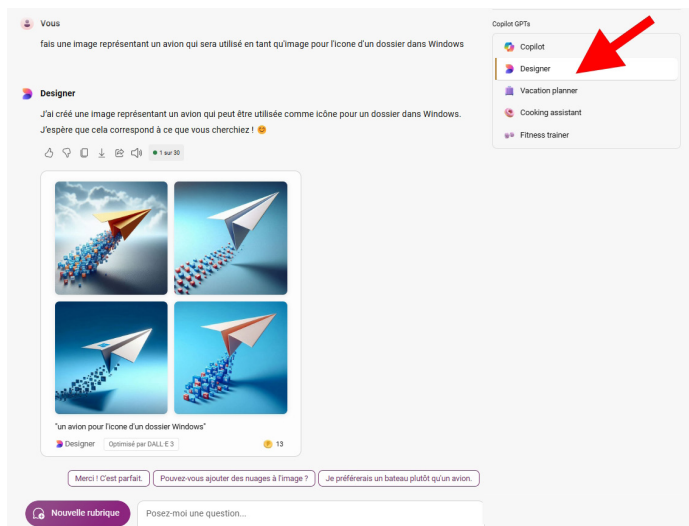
Vous

fais une image représentant un avion qui sera utilisé en tant qu'image pour l'icone d'un dossier dans Windows

Designer

J'ai créé une image représentant un avion qui peut être utilisée comme icône pour un dossier dans Windows. J'espère que cela correspond à ce que vous cherchiez ! 😊

1 sur 30

"un avion pour l'icone d'un dossier Windows"

Designer Optimisé par DALL·E 3

13

Merci ! C'est parfait.

Pouvez-vous ajouter des nuages à l'image ?

Je préférerais un bateau plutôt qu'un avion.

Nouvelle rubrique

Posez-moi une question...

Copilot GPTs

Copilot

Designer

Vacation planner

Cooking assistant

Fitness trainer